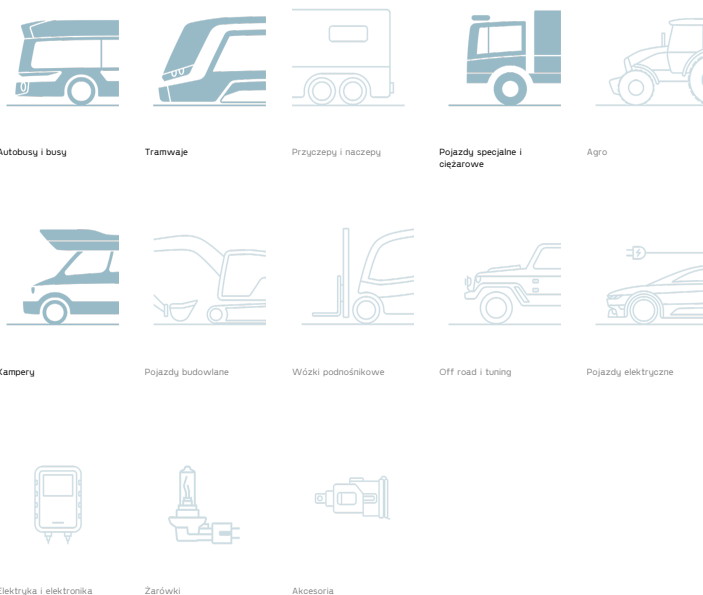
Autobusy i busy

Tramwaje

Przyczepy i naczepy

Pojazdy specjalne i ciężarowe

Agro

Kampery

Pojazdy budowlane

Wózki podnośnikowe

Off road i tuning

Pojazdy elektryczne

Elektryka i elektronika

Żarówki

Akcesoria